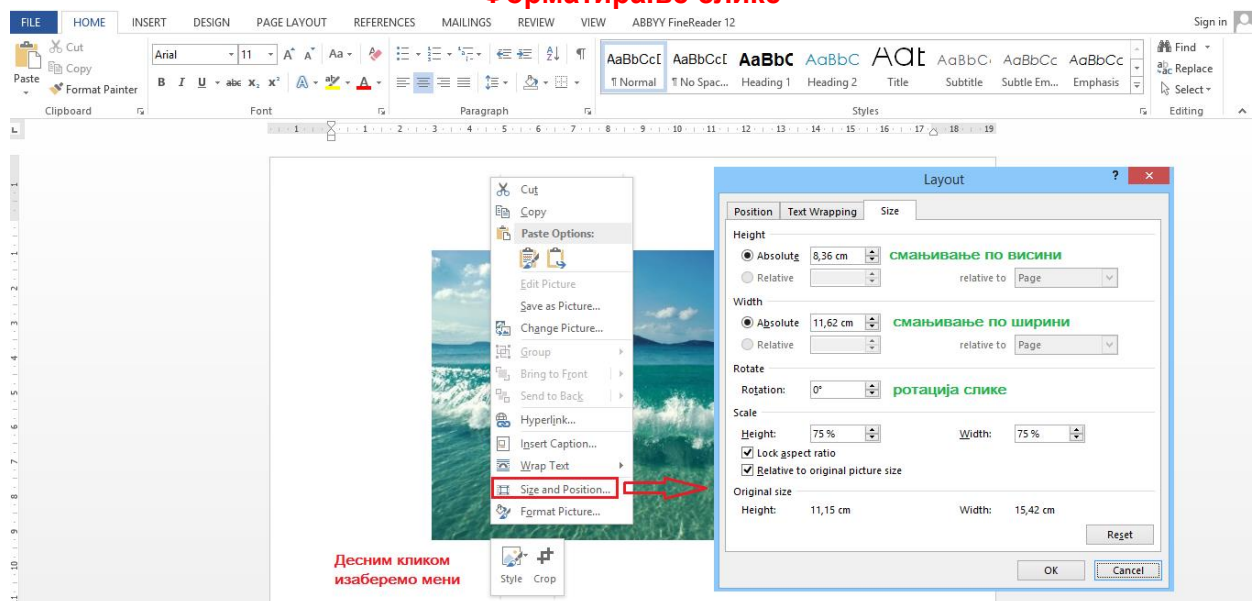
Форматирање слике

FILE HOME INSERT DESIGN PAGE LAYOUT REFERENCES MAILINGS REVIEW VIEW ABBYY FineReader 12 Sign in

Cut
Copy
Paste
Format Painter
Clipboard

Arial 11
Font

Paragraph

AaBbCcI ¶ Normal
AaBbCcI ¶ No Spac...
AaBbC Heading 1
AaBbC Heading 2
AaI Title
AaBbC Subtitle
AaBbCc Subtle Em...
AaBbCc Emphasis
Styles

Find
Replace
Select
Editing

Cut
Copy
Paste Options:
Edit Picture
Save as Picture...
Change Picture...
Group
Bring to Front
Send to Back
Hyperlink...
Insert Caption...
Wrap Text
Size and Position...
Format Picture...

Style Crop

Десним кликом изаберемо мени

Layout

Position Text Wrapping Size

Height
Absolute 8,36 cm смањивање по висини
Relative relative to Page

Width
Absolute 11,62 cm смањивање по ширини
Relative relative to Page

Rotate
Rotation: 0° ротација слике

Scale
Height: 75 % Width: 75 %
Lock aspect ratio
Relative to original picture size

Original size
Height: 11,15 cm Width: 15,42 cm

Reset

OK Cancel